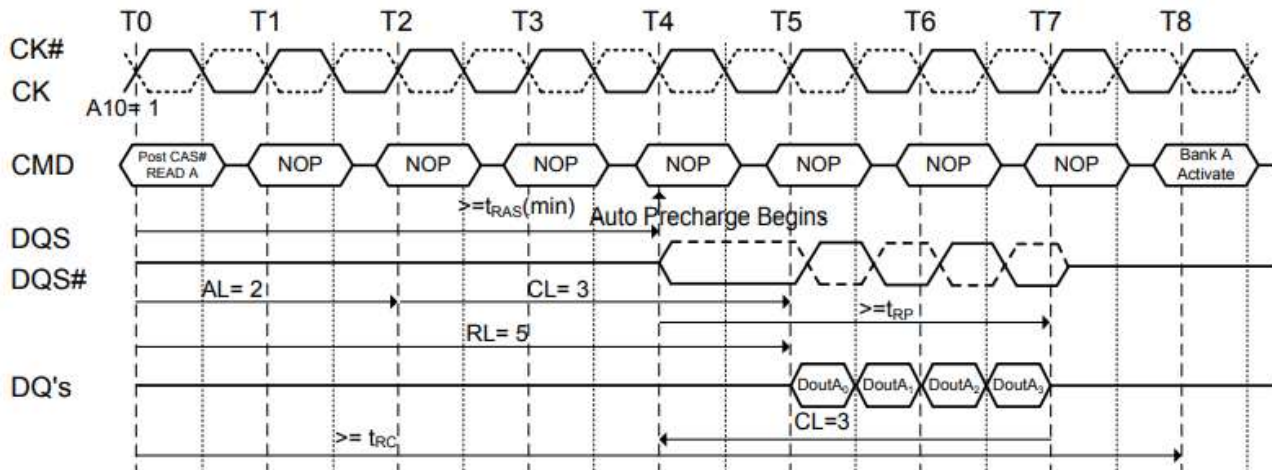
T0 T1 T2 T3 T4 T5 T6 T7 T8

CK#
CK
A10= 1

CMD
Post CAS# READ A
NOP
NOP
NOP
NOP
NOP
NOP
NOP
Bank A Activate

>=$t_{RAS}$(min)
Auto Precharge Begins

DQS
DQS#

AL= 2
CL= 3
>=$t_{RP}$
RL= 5

DQ's
DoutA$_0$ DoutA$_1$ DoutA$_2$ DoutA$_3$
CL=3
>= $t_{RC}$